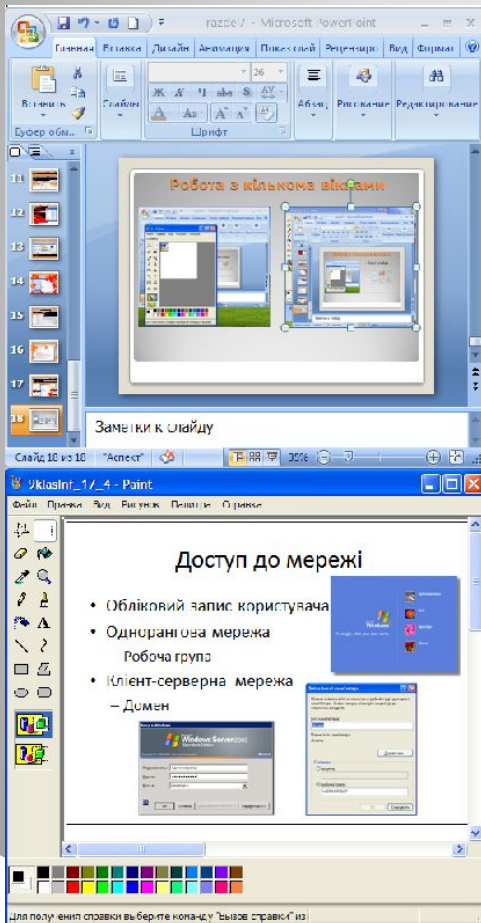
razdel7 - Microsoft PowerPoint

Главная Вставка Дизайн Анимация Показ слайд Рецензиро Вид Формат

Вставить Слайды Абзац Рисование Редактирование

Буфер обм... Шрифт

26

11
12
13
14
15
16
17
18

Робота з кількома вікнами

Заметки к слайду

Слайд 18 из 18 "Аспект" 39%

9klasInf_17_4 - Paint

Файл Правка Вид Рисунок Палитра Справка

Доступ до мережі

• Обліковий запис користувача

• Однорангова мережа

Робоча група

• Клієнт-серверна мережа

– Домен

Windows

Windows Server 2003

Для получения справки выберите команду "Вызов справки" из